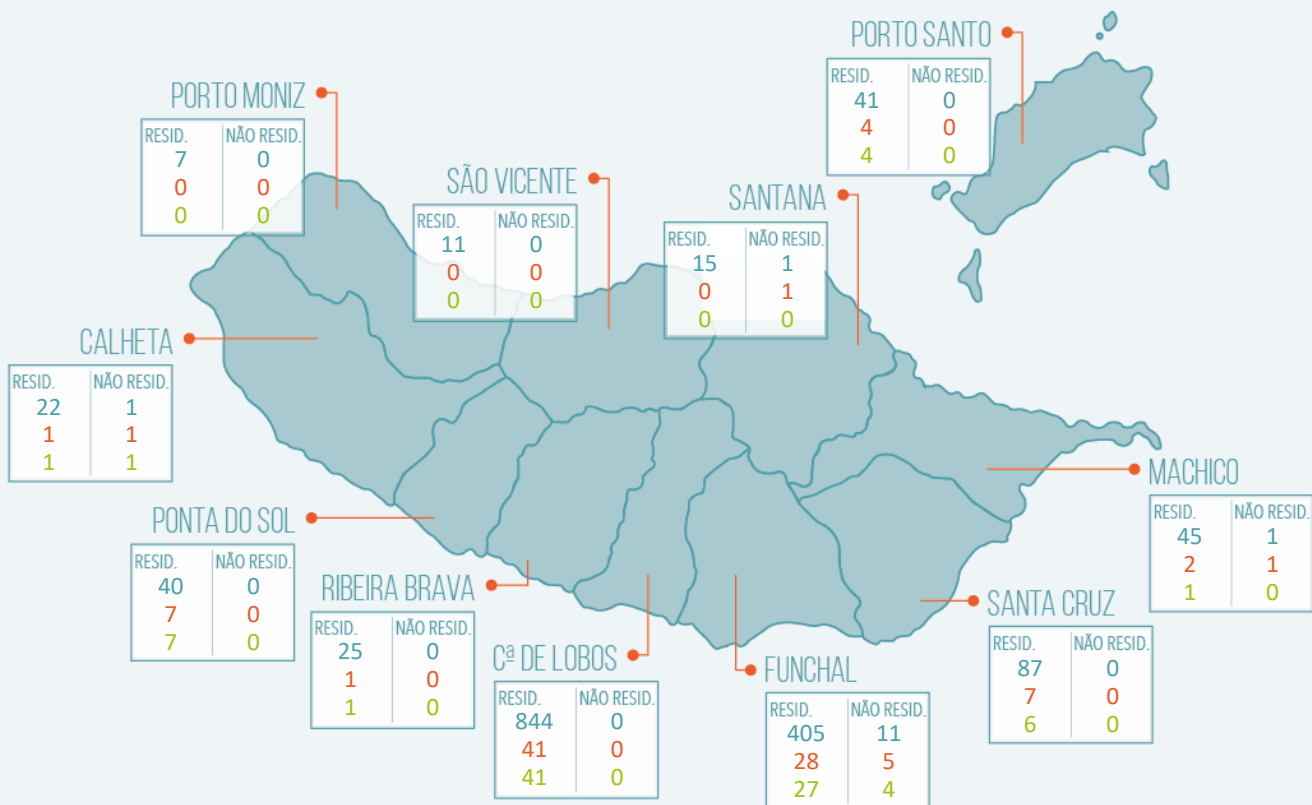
PORTO SANTO

| RESID. | NÃO RESID. |
|---|---|
| 41 | 0 |
| 4 | 0 |
| 4 | 0 |

PORTO MONIZ

| RESID. | NÃO RESID. |
|---|---|
| 7 | 0 |
| 0 | 0 |
| 0 | 0 |

SÃO VICENTE

| RESID. | NÃO RESID. |
|---|---|
| 11 | 0 |
| 0 | 0 |
| 0 | 0 |

SANTANA

| RESID. | NÃO RESID. |
|---|---|
| 15 | 1 |
| 0 | 1 |
| 0 | 0 |

CALHETA

| RESID. | NÃO RESID. |
|---|---|
| 22 | 1 |
| 1 | 1 |
| 1 | 1 |

MACHICO

| RESID. | NÃO RESID. |
|---|---|
| 45 | 1 |
| 2 | 1 |
| 1 | 0 |

PONTA DO SOL

| RESID. | NÃO RESID. |
|---|---|
| 40 | 0 |
| 7 | 0 |
| 7 | 0 |

RIBEIRA BRAVA

| RESID. | NÃO RESID. |
|---|---|
| 25 | 0 |
| 1 | 0 |
| 1 | 0 |

SANTA CRUZ

| RESID. | NÃO RESID. |
|---|---|
| 87 | 0 |
| 7 | 0 |
| 6 | 0 |

Cª DE LOBOS

| RESID. | NÃO RESID. |
|---|---|
| 844 | 0 |
| 41 | 0 |
| 41 | 0 |

FUNCHAL

| RESID. | NÃO RESID. |
|---|---|
| 405 | 11 |
| 28 | 5 |
| 27 | 4 |